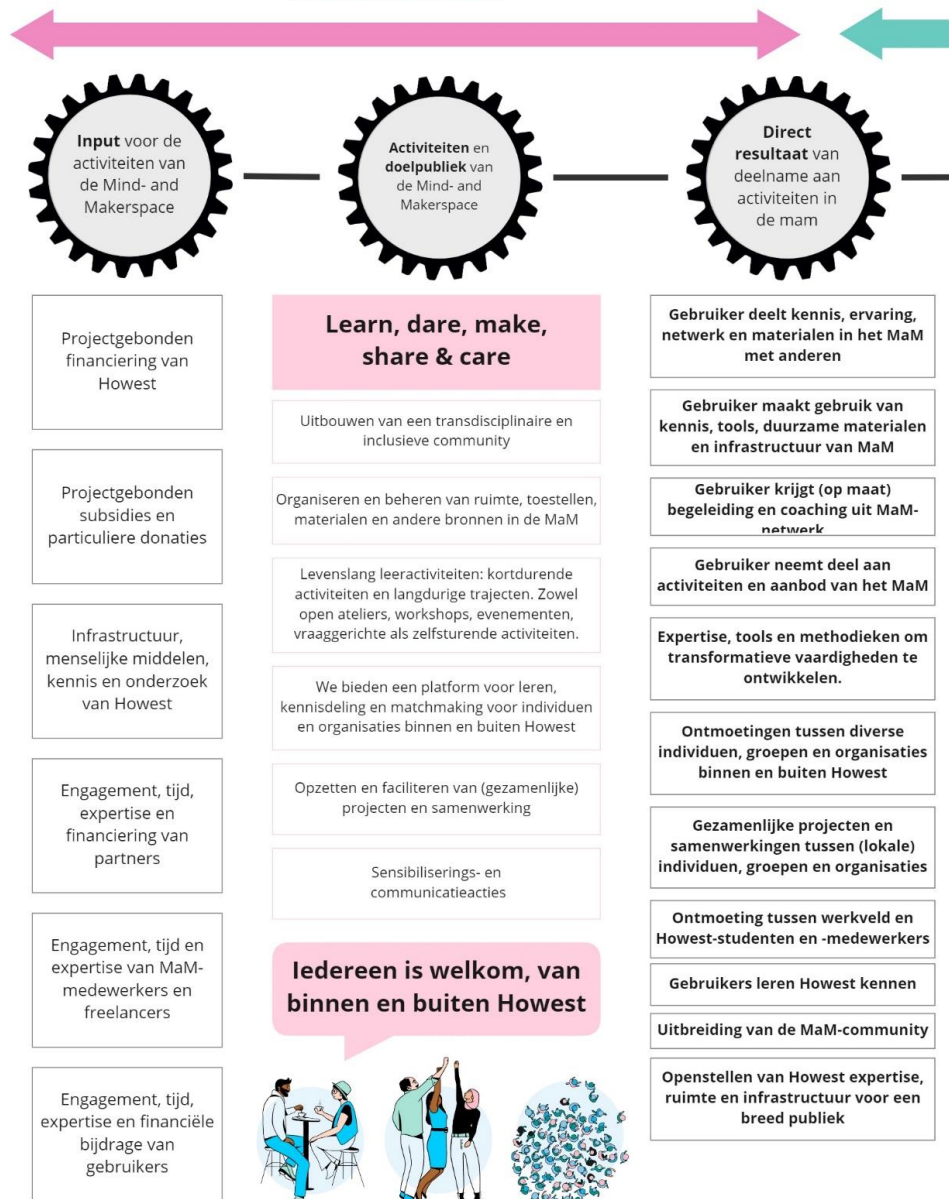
**Input** voor de activiteiten van de Mind- and Makerspace

**Activiteiten** en **doelpubliek** van de Mind- and Makerspace

**Direct resultaat** van deelname aan activiteiten in de mam

Projectgebonden financiering van Howest

Projectgebonden subsidies en particuliere donaties

Infrastructuur, menselijke middelen, kennis en onderzoek van Howest

Engagement, tijd, expertise en financiering van partners

Engagement, tijd en expertise van MaM-medewerkers en freelancers

Engagement, tijd, expertise en financiële bijdrage van gebruikers

Learn, dare, make, share & care

Uitbouwen van een transdisciplinaire en inclusieve community

Organiseren en beheren van ruimte, toestellen, materialen en andere bronnen in de MaM

Levenslang leeractiviteiten: kortdurende activiteiten en langdurige trajecten. Zowel open ateliers, workshops, evenementen, vraaggerichte als zelfsturende activiteiten.

We bieden een platform voor leren, kennisdeling en matchmaking voor individuen en organisaties binnen en buiten Howest

Opzetten en faciliteren van (gezamenlijke) projecten en samenwerking

Sensibiliserings- en communicatieacties

Iedereen is welkom, van binnen en buiten Howest

Gebruiker deelt kennis, ervaring, netwerk en materialen in het MaM met anderen

Gebruiker maakt gebruik van kennis, tools, duurzame materialen en infrastructuur van MaM

Gebruiker krijgt (op maat) begeleiding en coaching uit MaM-netwerk

Gebruiker neemt deel aan activiteiten en aanbod van het MaM

Expertise, tools en methodieken om transformatieve vaardigheden te ontwikkelen.

Ontmoetingen tussen diverse individuen, groepen en organisaties binnen en buiten Howest

Gezamenlijke projecten en samenwerkingen tussen (lokale) individuen, groepen en organisaties

Ontmoeting tussen werkveld en Howest-studenten en -medewerkers

Gebruikers leren Howest kennen

Uitbreiding van de MaM-community

Openstellen van Howest expertise, ruimte en infrastructuur voor een breed publiek